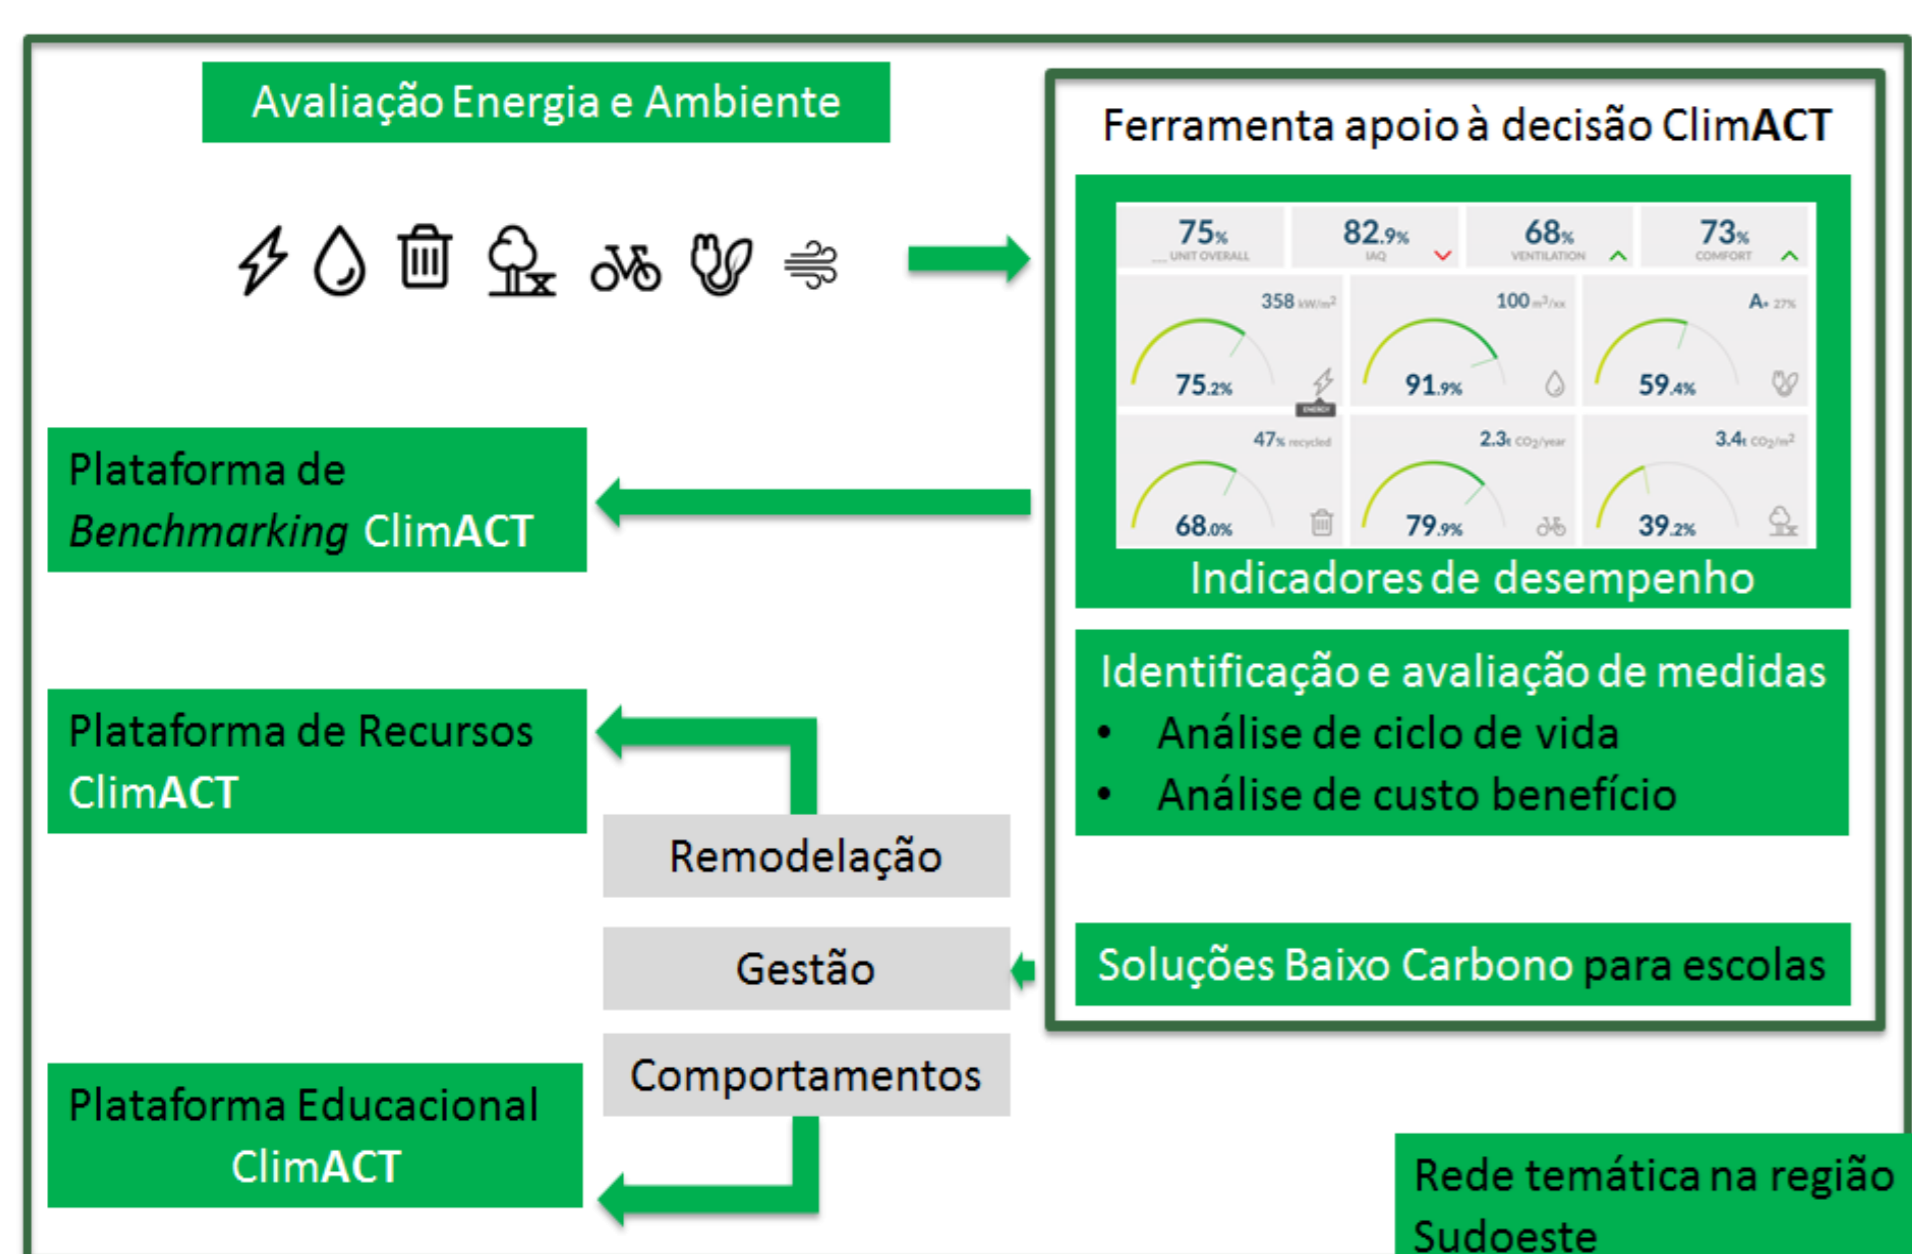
Avaliação Energia e Ambiente

Ferramenta apoio à decisão ClimACT

75% UNIT OVERALL | 82.9% IAQ | 68% VENTILATION | 73% COMFORT

358 kW/m²
75.2%
ENERGY

100 m³/xx
91.9%

A+ 27%
59.4%

47% recycled
68.0%

2.3t CO₂/year
79.9%

3.4t CO₂/m²
39.2%

Indicadores de desempenho

Plataforma de *Benchmarking* ClimACT

Identificação e avaliação de medidas
• Análise de ciclo de vida
• Análise de custo benefício

Plataforma de Recursos ClimACT

Remodelação

Gestão

Soluções Baixo Carbono para escolas

Comportamentos

Plataforma Educacional ClimACT

Rede temática na região Sudoeste